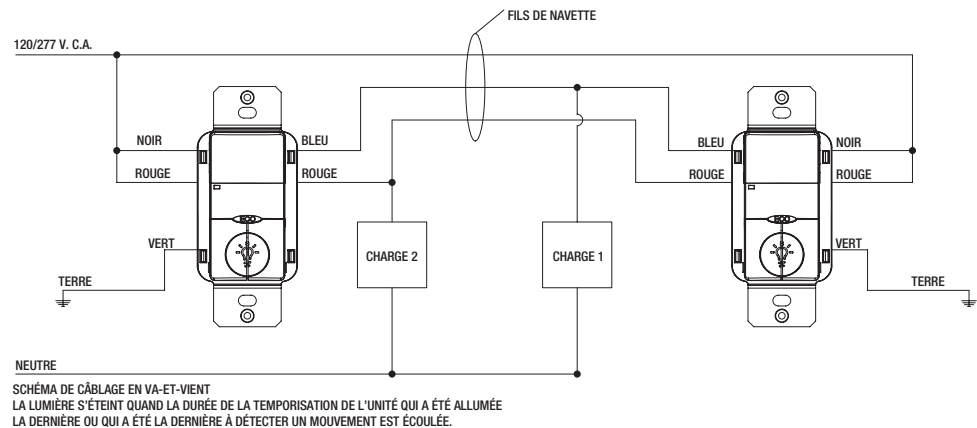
FILS DE NAVETTE

120/277 V. C.A.

NOIR
ROUGE
BLEU
ROUGE
VERT
TERRE

CHARGE 2
CHARGE 1

BLEU
ROUGE
NOIR
ROUGE
VERT
TERRE

NEUTRE

SCHÉMA DE CÂBLAGE EN VA-ET-VIENT
LA LUMIÈRE S'ÉTEINT QUAND LA DURÉE DE LA TEMPORISATION DE L'UNITÉ QUI A ÉTÉ ALLUMÉE LA DERNIÈRE OU QUI A ÉTÉ LA DERNIÈRE À DÉTECTER UN MOUVEMENT EST ÉCOULÉE.